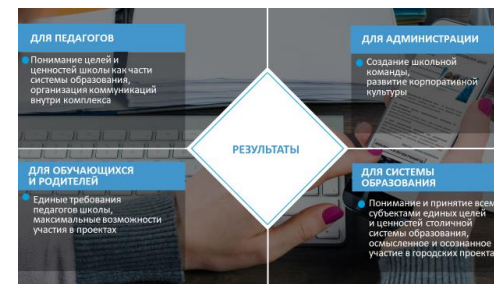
ДЛЯ ПЕДАГОГОВ

Понимание целей и ценностей школы как части системы образования, организация коммуникаций внутри комплекса

ДЛЯ АДМИНИСТРАЦИИ

Создание школьной команды, развитие корпоративной культуры

РЕЗУЛЬТАТЫ

ДЛЯ ОБУЧАЮЩИХСЯ И РОДИТЕЛЕЙ

Единые требования педагогов школы, максимальные возможности участия в проектах

ДЛЯ СИСТЕМЫ ОБРАЗОВАНИЯ

Понимание и принятие всеми субъектами единых целей и ценностей столичной системы образования, осмысленное и осознанное участие в городских проектах